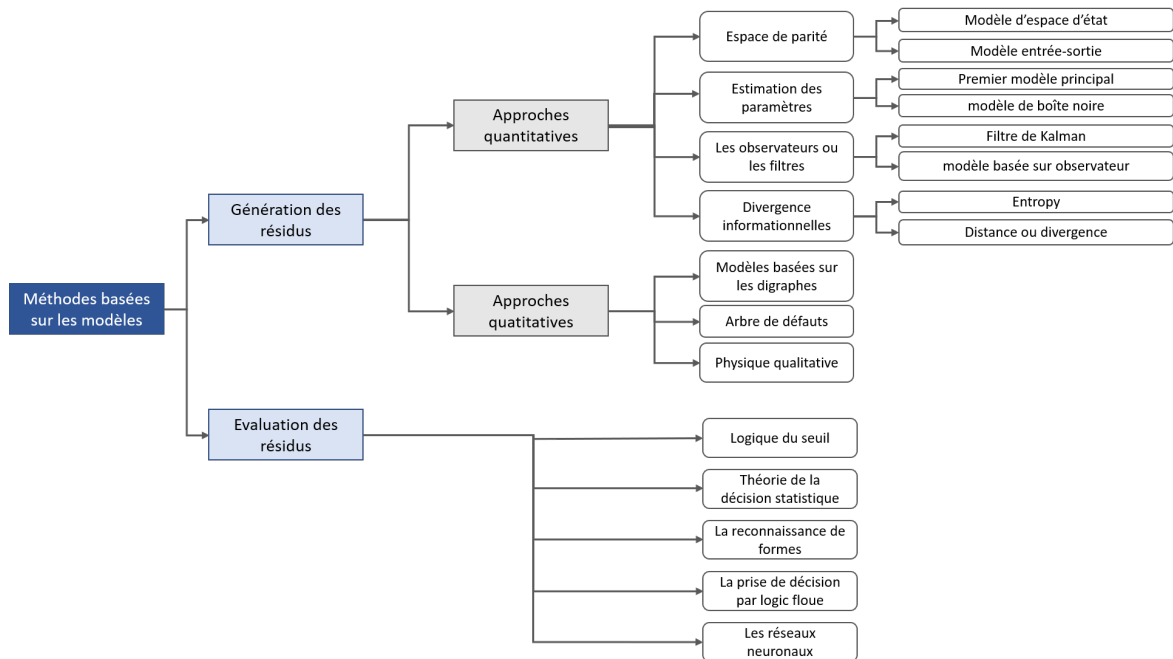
Méthodes basées sur les modèles

Génération des résidus

Approches quantitatives

Espace de parité

Modèle d'espace d'état

Modèle entrée-sortie

Estimation des paramètres

Premier modèle principal

modèle de boîte noire

Les observateurs ou les filtres

Filtre de Kalman

modèle basée sur observateur

Divergence informationnelles

Entropy

Distance ou divergence

Approches quatitatives

Modèles basées sur les digraphes

Arbre de défauts

Physique qualitative

Evaluation des résidus

Logique du seuil

Théorie de la décision statistique

La reconnaissance de formes

La prise de décision par logic floue

Les réseaux neuronaux